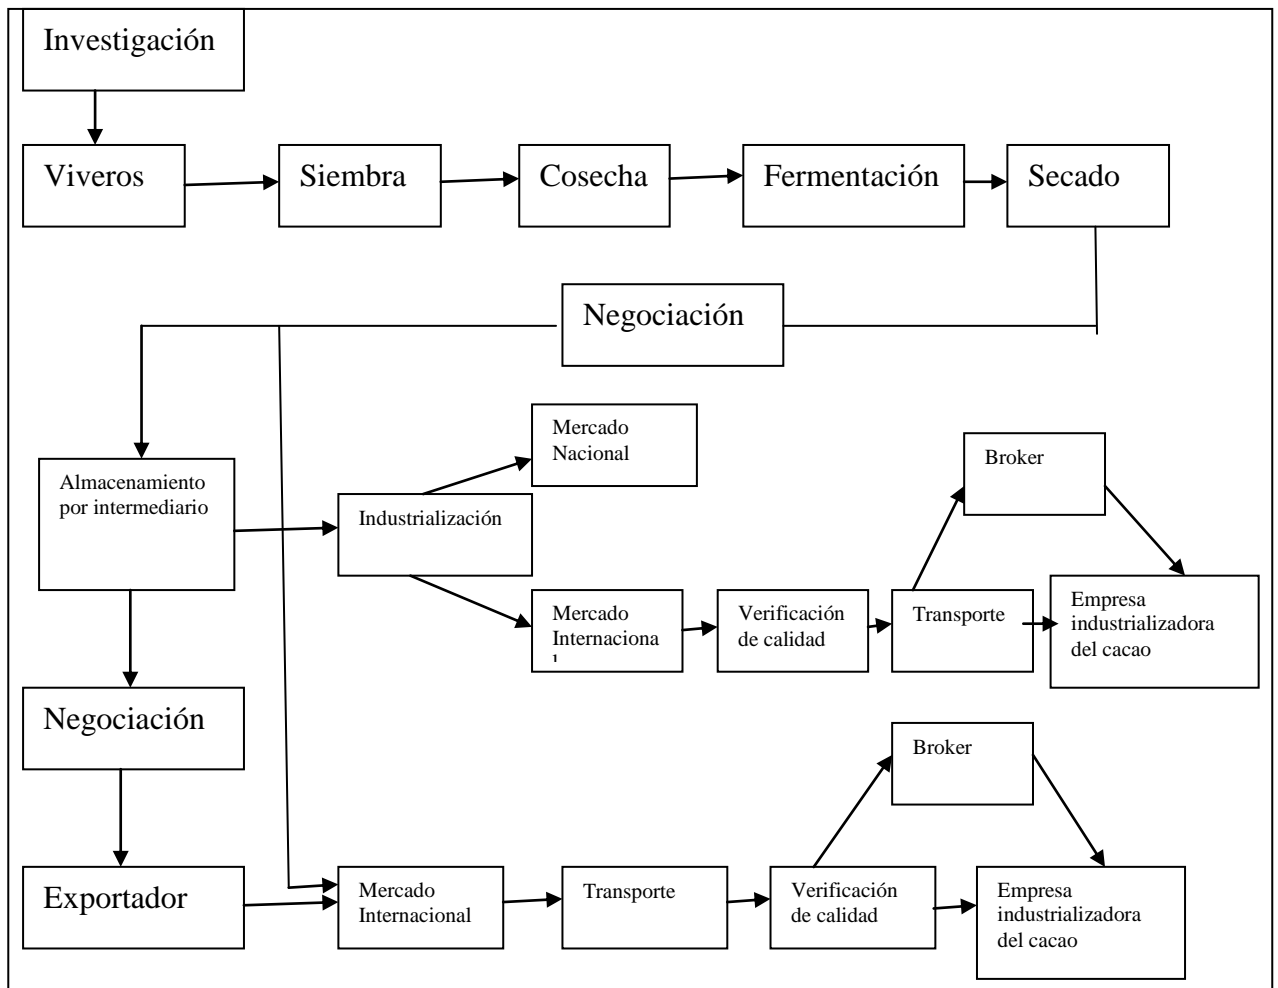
Investigación

Viveros

Siembra

Cosecha

Fermentación

Secado

Negociación

Almacenamiento por intermediario

Mercado Nacional

Industrialización

Broker

Mercado Internacional

Verificación de calidad

Transporte

Empresa industrializadora del cacao

Negociación

Broker

Exportador

Mercado Internacional

Transporte

Verificación de calidad

Empresa industrializadora del cacao